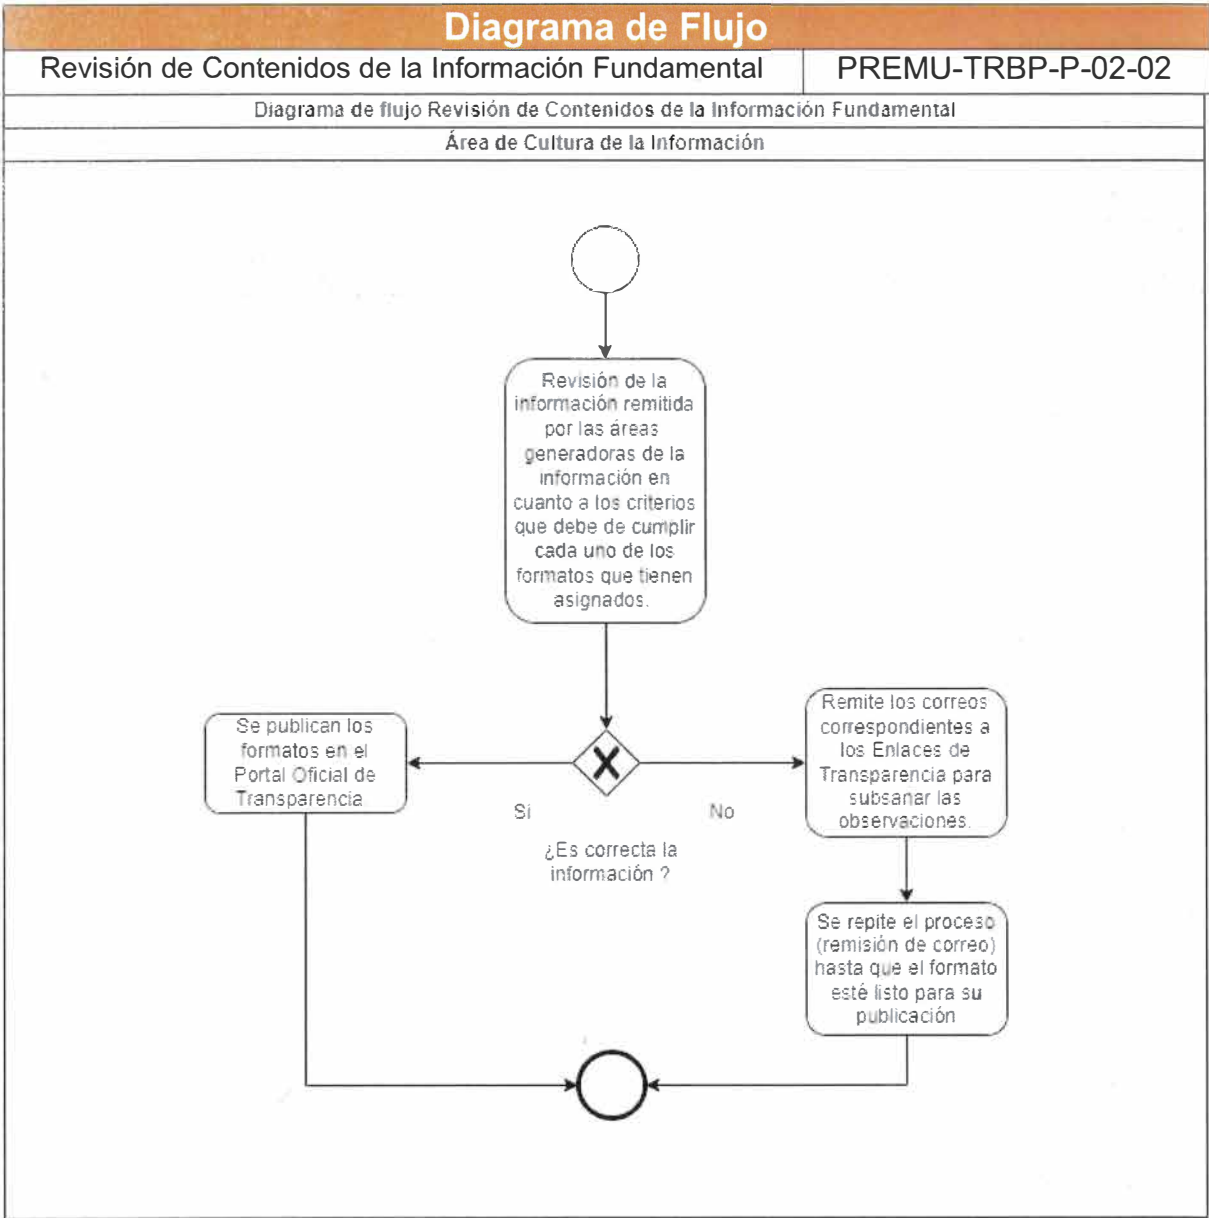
Diagrama de Flujo

| Revisión de Contenidos de la Información Fundamental | PREMU-TRBP-P-02-02 |
|---|---|

Diagrama de flujo Revisión de Contenidos de la Información Fundamental

Área de Cultura de la Información

Revisión de la información remitida por las áreas generadoras de la información en cuanto a los criterios que debe de cumplir cada uno de los formatos que tienen asignados.

Se publican los formatos en el Portal Oficial de Transparencia

Si

No

¿Es correcta la información ?

Remite los correos correspondientes a los Enlaces de Transparencia para subsanar las observaciones.

Se repite el proceso (remisión de correo) hasta que el formato esté listo para su publicación